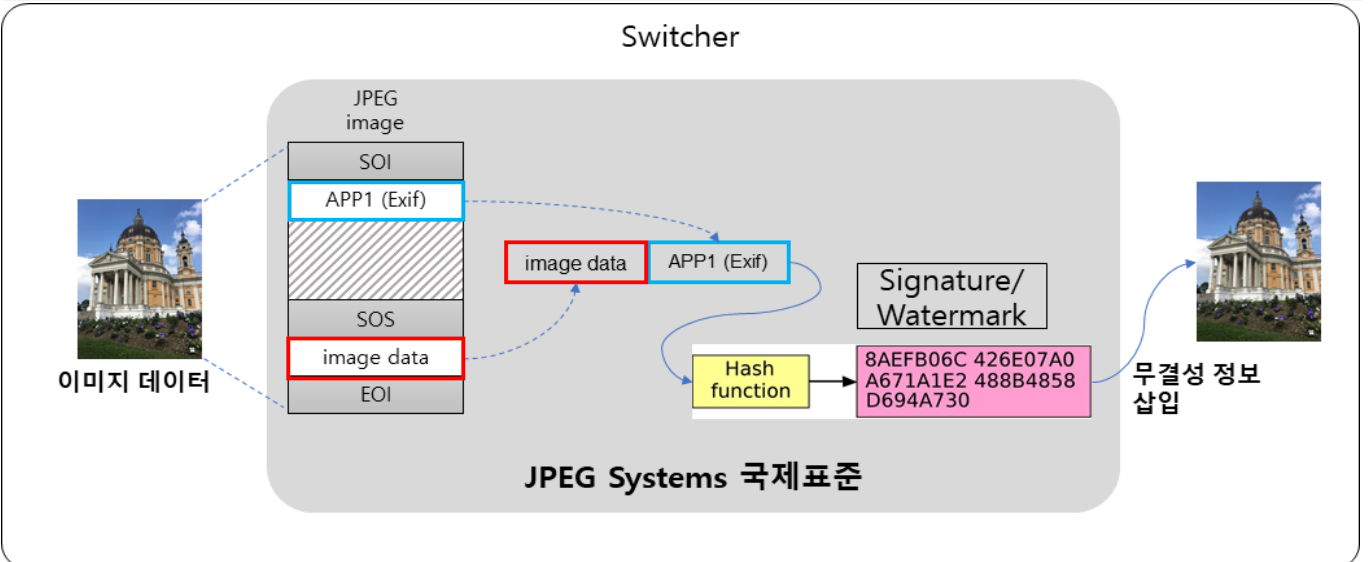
Switcher

JPEG image

SOI

APP1 (Exif)

SOS

image data

EOI

이미지 데이터

image data

APP1 (Exif)

Signature/ Watermark

Hash function

8AEFB06C 426E07A0 A671A1E2 488B4858 D694A730

무결성 정보 삽입

JPEG Systems 국제표준